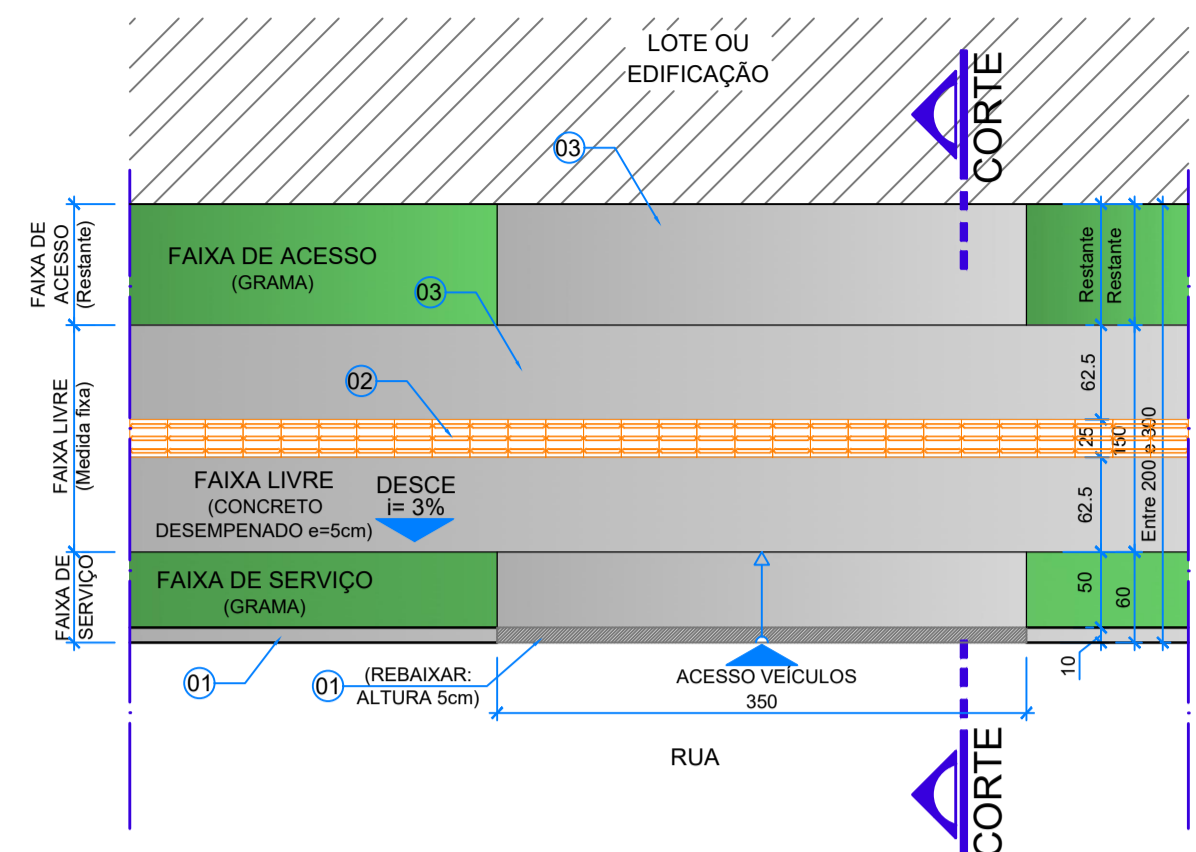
LOTE OU EDIFICAÇÃO

CORTE

03

FAIXA DE ACESSO (Restante)

FAIXA DE ACESSO
(GRAMA)

03

Restante

Restante

02

62.5

25

150

Entre 200 e 300

FAIXA LIVRE (Medida fixa)

FAIXA LIVRE
(CONCRETO DESEMPENADO e=5cm)

DESCE
i= 3%

62.5

FAIXA DE SERVIÇO

FAIXA DE SERVIÇO
(GRAMA)

50

60

10

01

01

(REBAIXAR: ALTURA 5cm)

ACESSO VEÍCULOS

350

RUA

CORTE